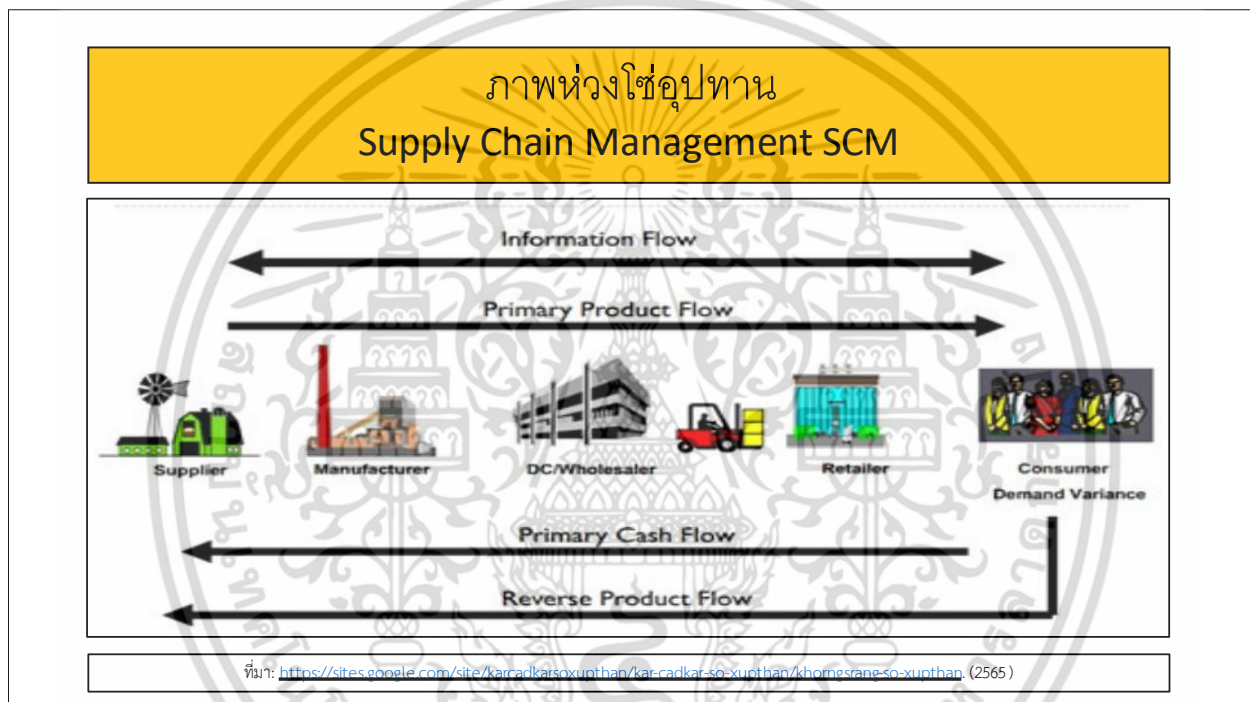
ภาพห่วงโซ่อุปทาน
Supply Chain Management SCM

Information Flow

Primary Product Flow

Supplier

Manufacturer

DC/Wholesaler

Retailer

Consumer
Demand Variance

Primary Cash Flow

Reverse Product Flow

ที่มา: https://sites.google.com/site/karcadkarsoxupthan/kar-cadkar-so-xupthan/khomgsrang-so-xupthan. (2565)